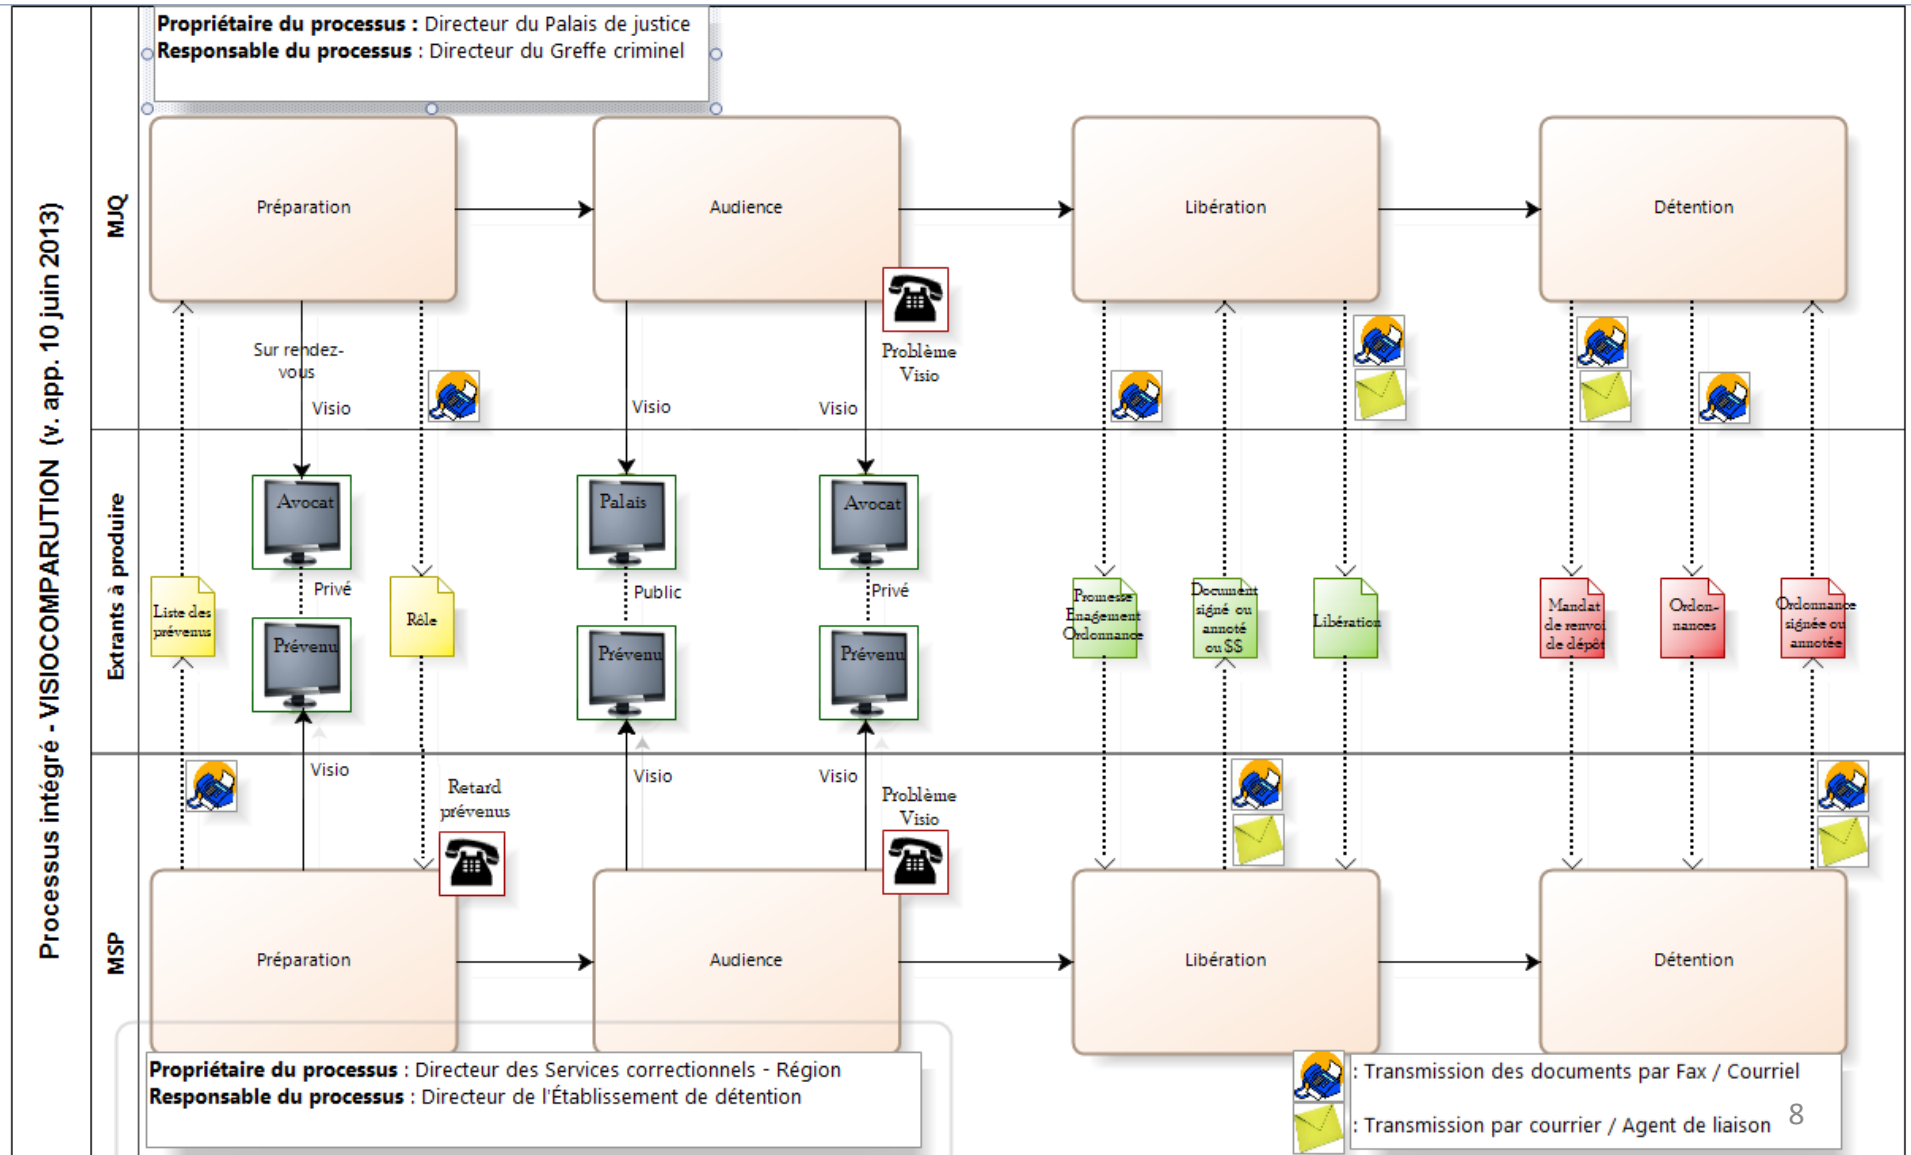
Processus intégré - VISIOCOMPARUTION (v. app. 10 juin 2013)

**Propriétaire du processus :** Directeur du Palais de justice
**Responsable du processus :** Directeur du Greffe criminel

MJQ

Préparation

Audience

Libération

Détention

Sur rendez-vous

Visio

Visio

Visio

Problème Visio

Extrants à produire

Liste des prévenus

Avocat

Privé

Prévenu

Rôle

Palais

Public

Prévenu

Avocat

Privé

Prévenu

Promesse Enagement Ordonnance

Document signé ou annoté ou SS

Libération

Mandat de renvoi de dépôt

Ordonnances

Ordonnance signée ou annotée

Visio

Retard prévenus

Visio

Visio

Problème Visio

MSP

Préparation

Audience

Libération

Détention

**Propriétaire du processus :** Directeur des Services correctionnels - Région
**Responsable du processus :** Directeur de l'Établissement de détention

: Transmission des documents par Fax / Courriel

: Transmission par courrier / Agent de liaison

8